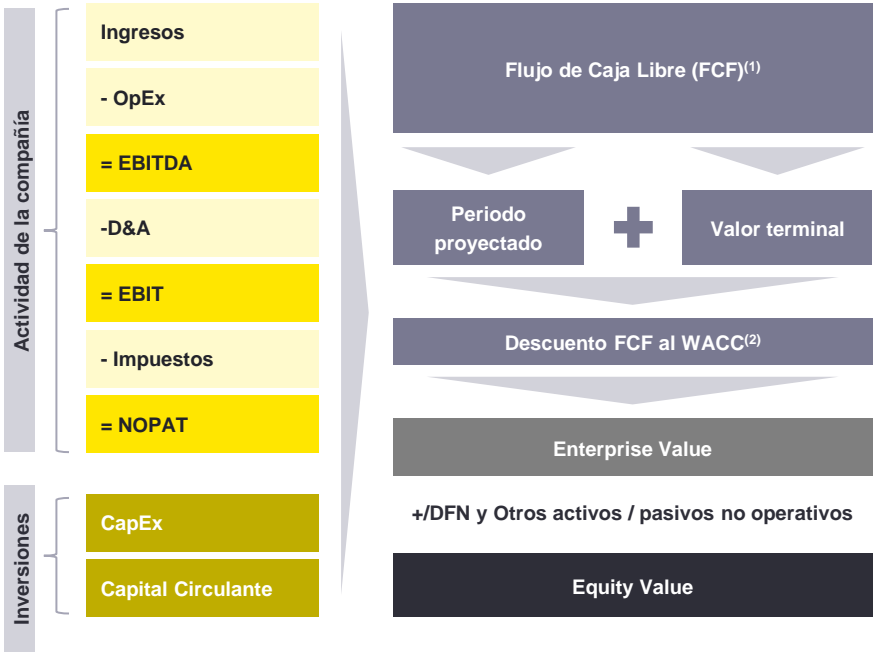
Actividad de la compañía

Ingresos

- OpEx

= EBITDA

-D&A

= EBIT

- Impuestos

= NOPAT

Inversiones

CapEx

Capital Circulante

Flujo de Caja Libre (FCF)$^{(1)}$

Periodo proyectado

Valor terminal

Descuento FCF al WACC$^{(2)}$

Enterprise Value

+/DFN y Otros activos / pasivos no operativos

Equity Value